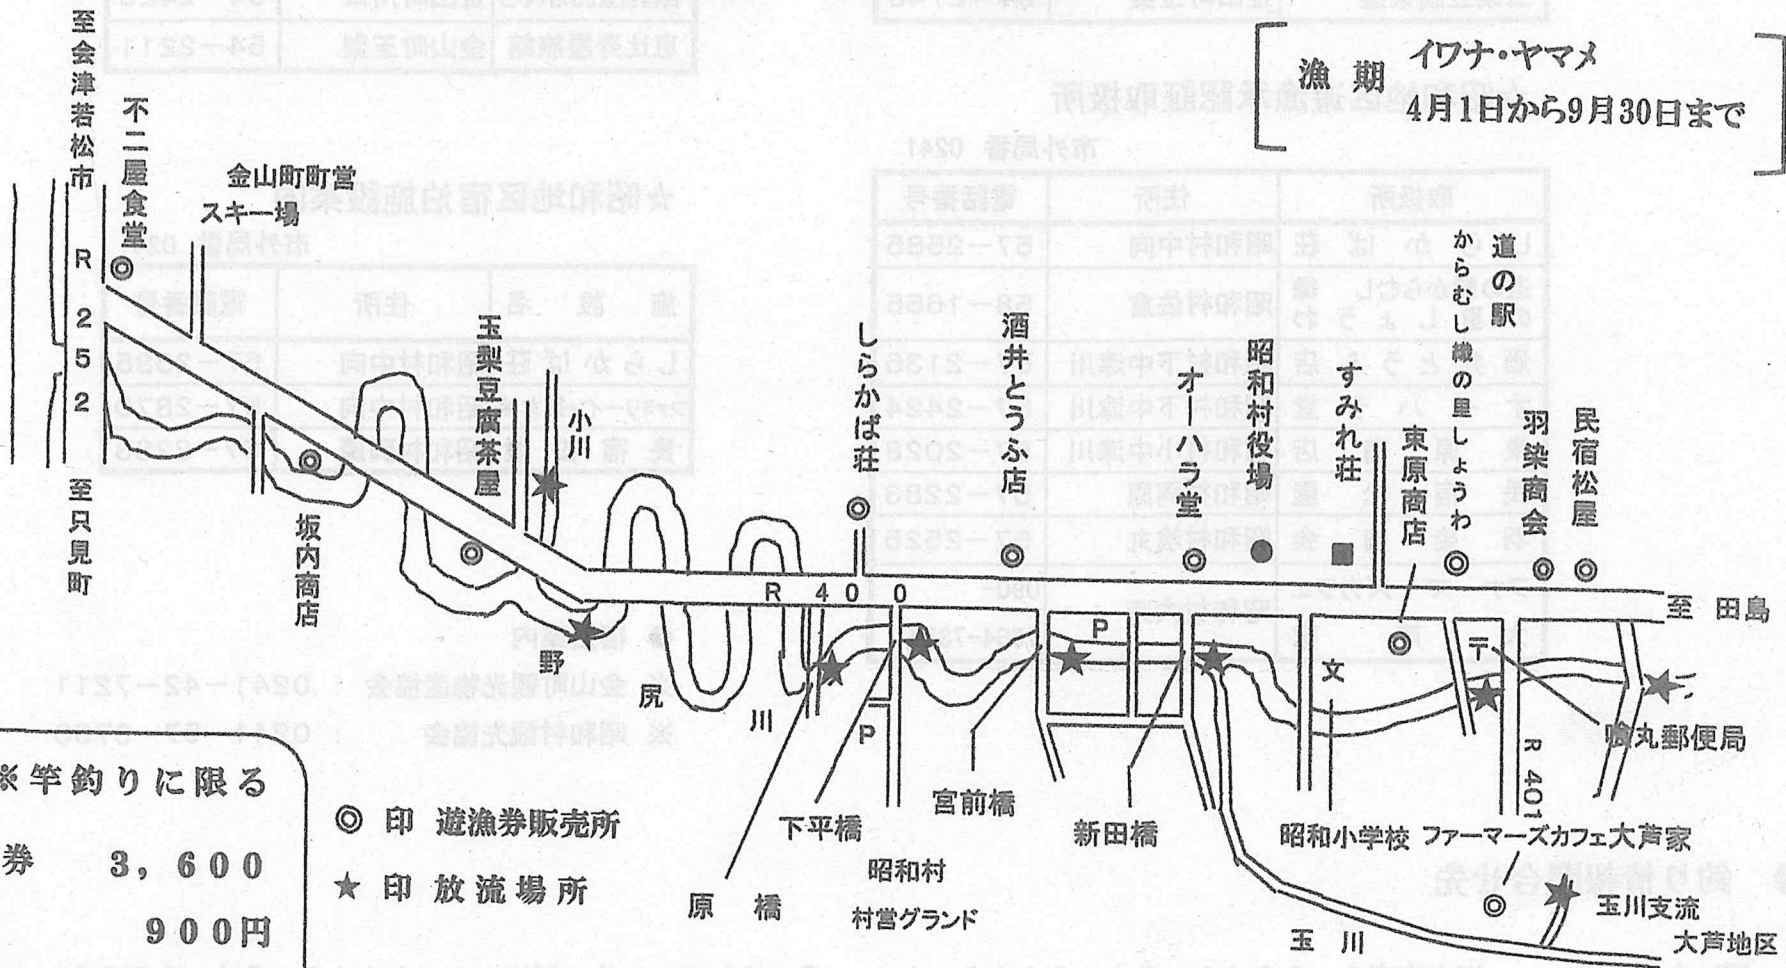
漁期 イワナ・ヤマメ
4月1日から9月30日まで

至会津若松市
不二屋食堂
金山町町営スキー場
R252
至只見町
坂内商店
玉梨豆腐茶屋
小川
野尻川
しらかば荘
酒井とうふ店
オハラ堂
昭和村役場
すみれ荘
東原商店
道の駅 からむし織の里しょうわ
羽染商会
民宿松屋
R400
至 田島
P
P
文
〒
喰丸郵便局
R401
下平橋
宮前橋
新田橋
昭和小学校
ファーマーズカフェ大芦家
原 橋
昭和村
村営グランド
玉 川
玉川支流
大芦地区

※竿釣りに限る
券 3,600
900円

◎ 印 遊漁券販売所
★ 印 放流場所